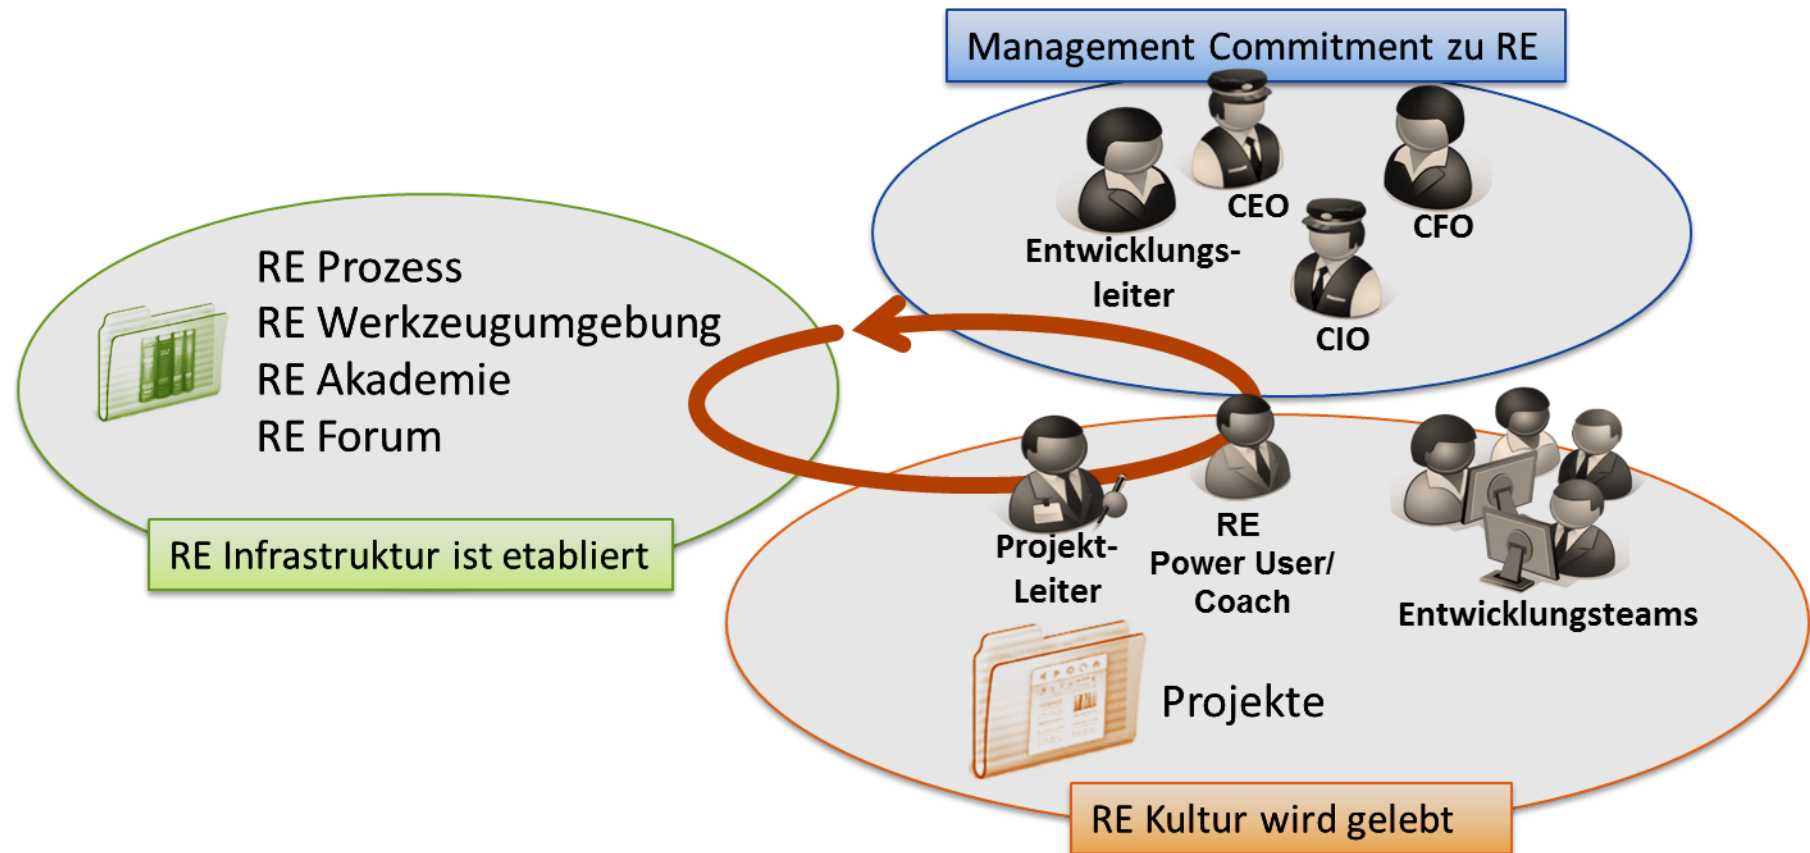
Management Commitment zu RE

CEO

CFO

Entwicklungs-
leiter

CIO

RE Prozess
RE Werkzeugumgebung
RE Akademie
RE Forum

RE Infrastruktur ist etabliert

Projekt-
Leiter

RE
Power User/
Coach

Entwicklungsteams

Projekte

RE Kultur wird gelebt